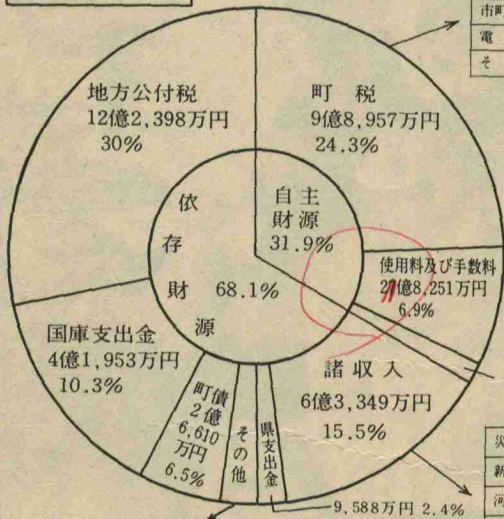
市町
電
そ

地方公付税
12億2,398万円
30%

町税
9億8,957万円
24.3%

依存財源 68.1%

自主財源
31.9%

使用料及び手数料
2億8,251万円
6.9%

国庫支出金
4億1,953万円
10.3%

諸収入
6億3,349万円
15.5%

町債
2億
6,610
万円
6.5%

その他

県支出金

9,588万円 2.4%

災
新
河